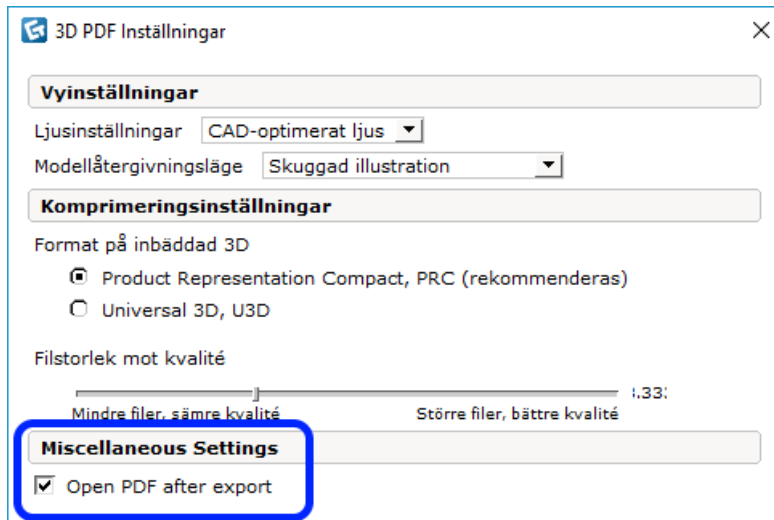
3D PDF Inställningar

Vyinställningar

Ljusinställningar CAD-optimerat ljus

Modellåtergivningsläge Skuggad illustration

Komprimeringsinställningar

Format på inbäddad 3D

Product Representation Compact, PRC (rekommenderas)

Universal 3D, U3D

Filstorlek mot kvalité

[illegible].333

Mindre filer, sämre kvalité

Större filer, bättre kvalité

Miscellaneous Settings

Open PDF after export